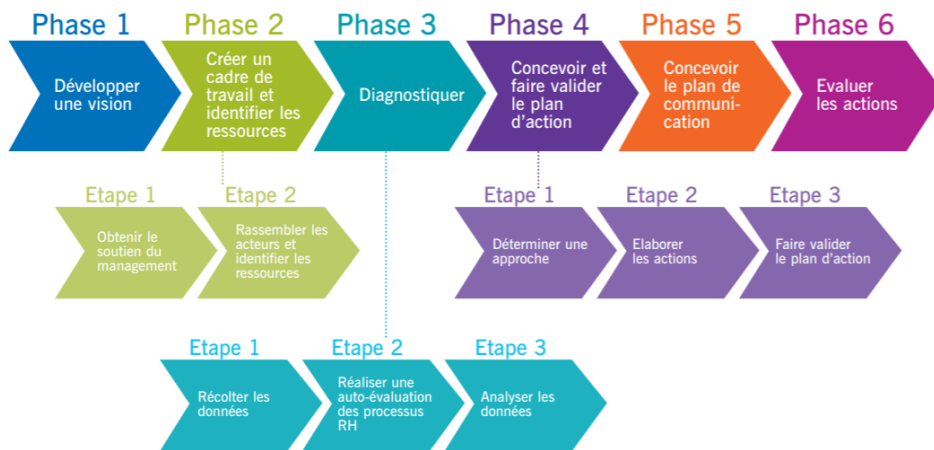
Phase 1

Développer une vision

Phase 2

Créer un cadre de travail et identifier les ressources

Phase 3

Diagnostiquer

Phase 4

Concevoir et faire valider le plan d'action

Phase 5

Concevoir le plan de communication

Phase 6

Evaluer les actions

Etape 1

Obtenir le soutien du management

Etape 2

Rassembler les acteurs et identifier les ressources

Etape 1

Déterminer une approche

Etape 2

Elaborer les actions

Etape 3

Faire valider le plan d'action

Etape 1

Récolter les données

Etape 2

Réaliser une auto-évaluation des processus RH

Etape 3

Analyser les données